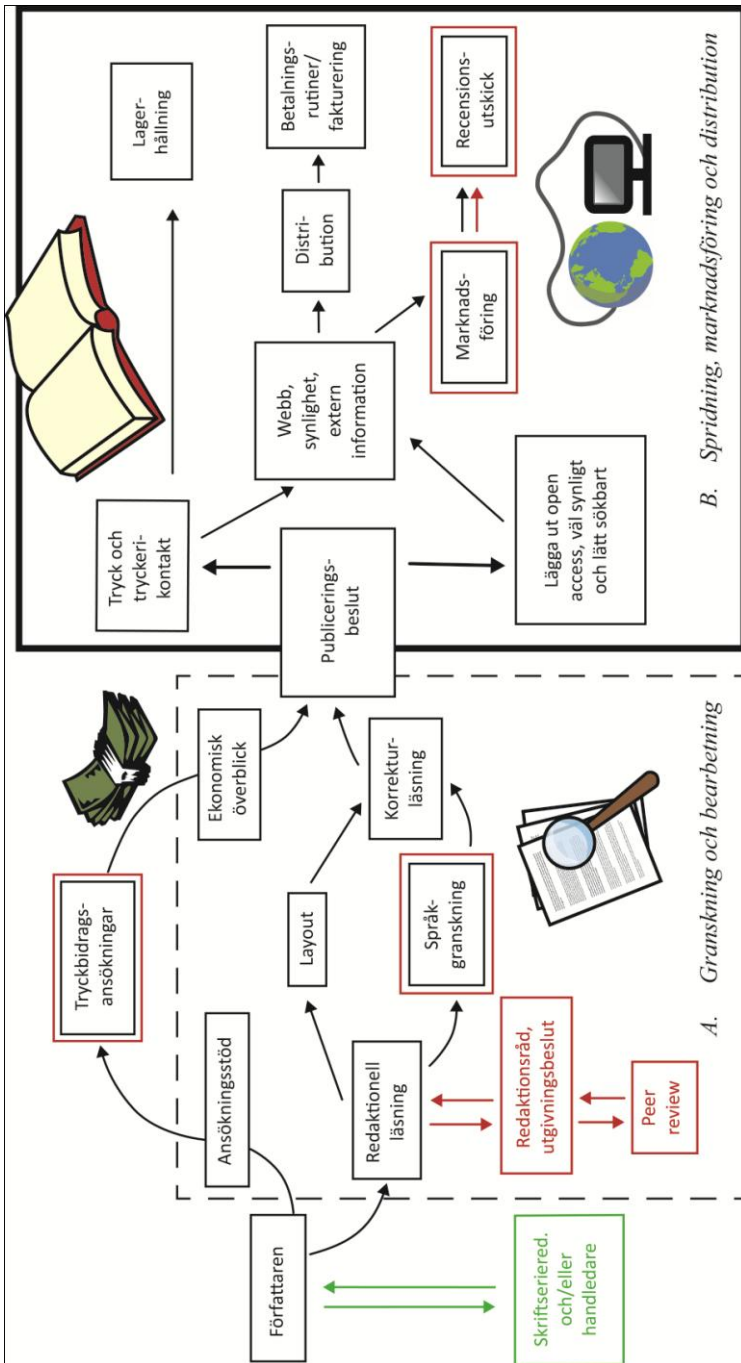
Författaren

Skriftseriered. och/eller handledare

Ansökningsstöd

Tryckbidragsansökningar

Ekonomisk överblick

Redaktionell läsning

Layout

Språkgranskning

Korrekturläsning

Redaktionsråd, utgivningsbeslut

Peer review

A. Granskning och bearbetning

Publiceringsbeslut

Tryck och tryckerikontakt

Webb, synlighet, extern information

Lägga ut open access, väl synligt och lätt sökbart

Lagerhållning

Distribution

Betalningsrutiner/fakturering

Marknadsföring

Recensionsutskick

B. Spridning, marknadsföring och distribution